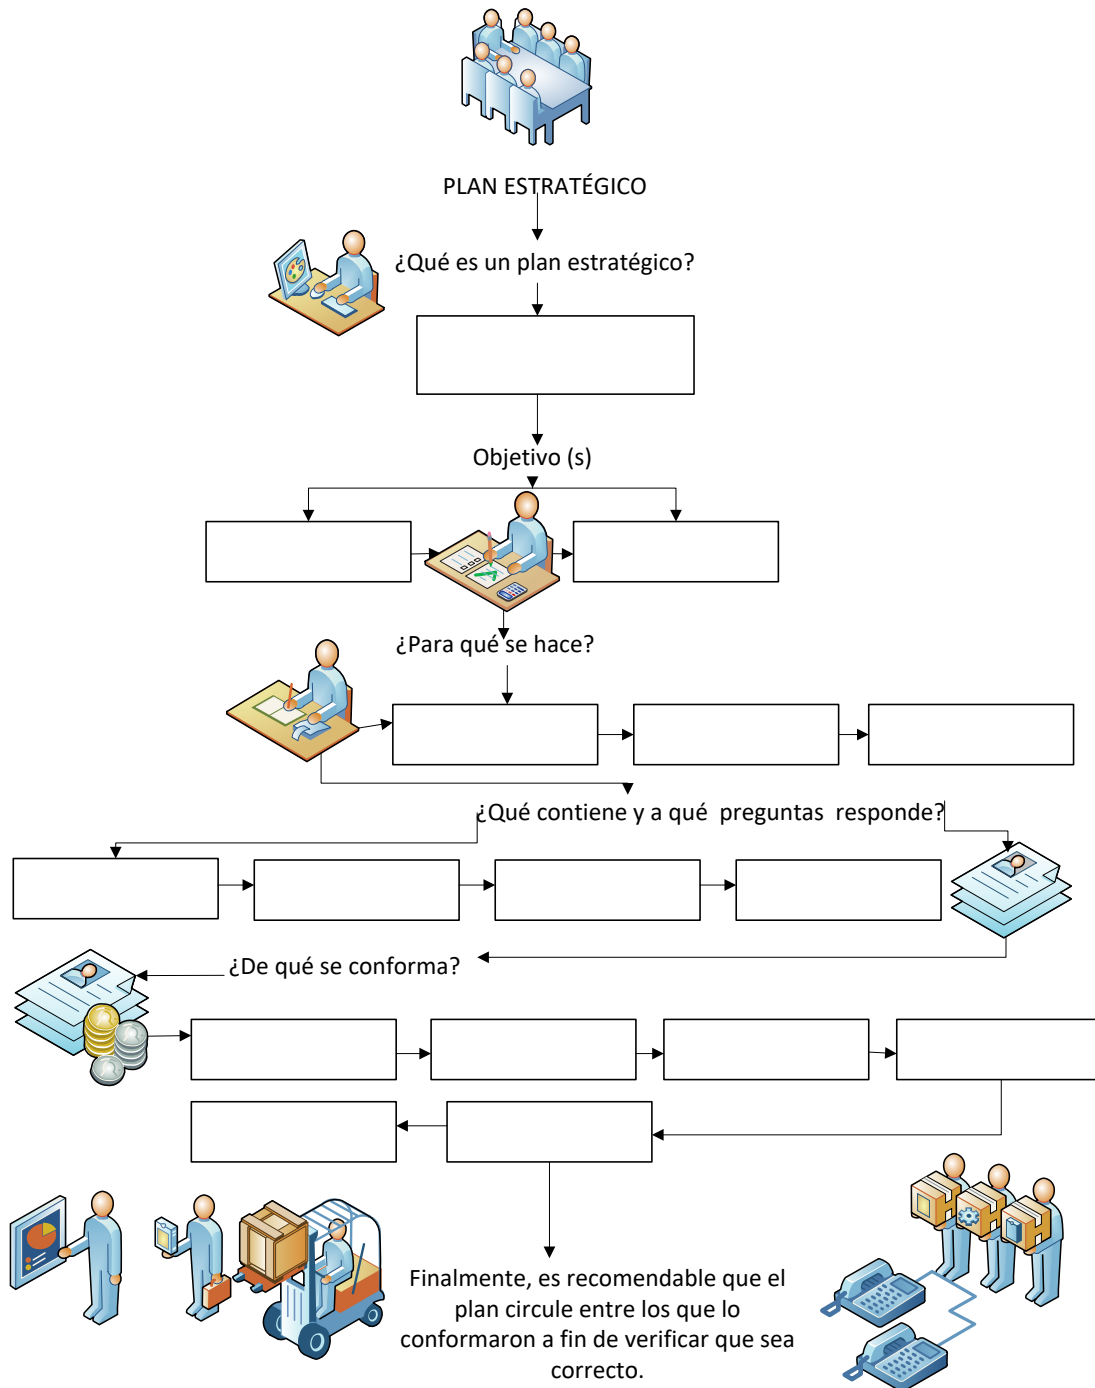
PLAN ESTRATÉGICO

¿Qué es un plan estratégico?

Objetivo (s)

¿Para qué se hace?

¿Qué contiene y a qué preguntas responde?

¿De qué se conforma?

Finalmente, es recomendable que el plan circule entre los que lo conformaron a fin de verificar que sea correcto.